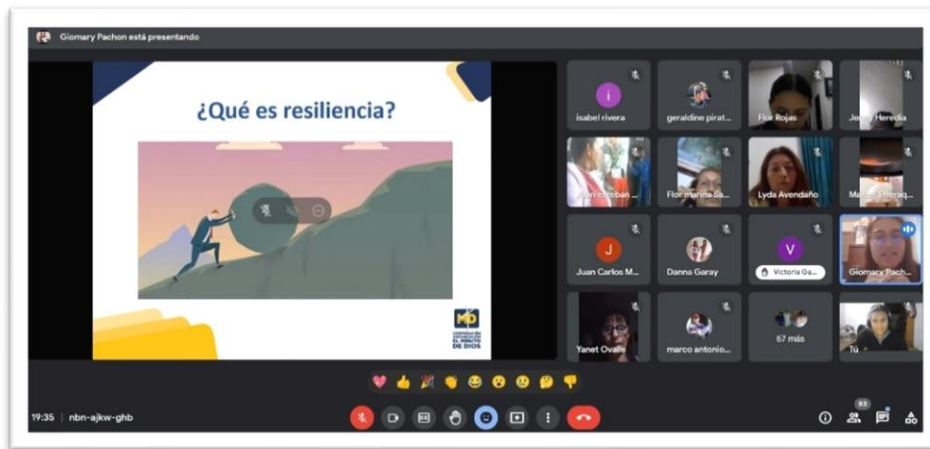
Giomary Pachon está presentando

¿Qué es resiliencia?

MD
CORPORACIÓN UNIVERSITARIA
EL MINUTO DE DIOS

i
isabel rivera

geraldine pirat...

Flor Rojas

Jenny Heredia

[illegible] esteban ...

Flor marina Sa...

Lyda Avendaño

Ma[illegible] Beraq...

J
Juan Carlos M...

Danna Garay

V
Victoria Ga...

Giomary Pach...

Yanet Ovalle

marco antonio...

67 más

Tú

19:35 | nbn-ajkw-ghb

83